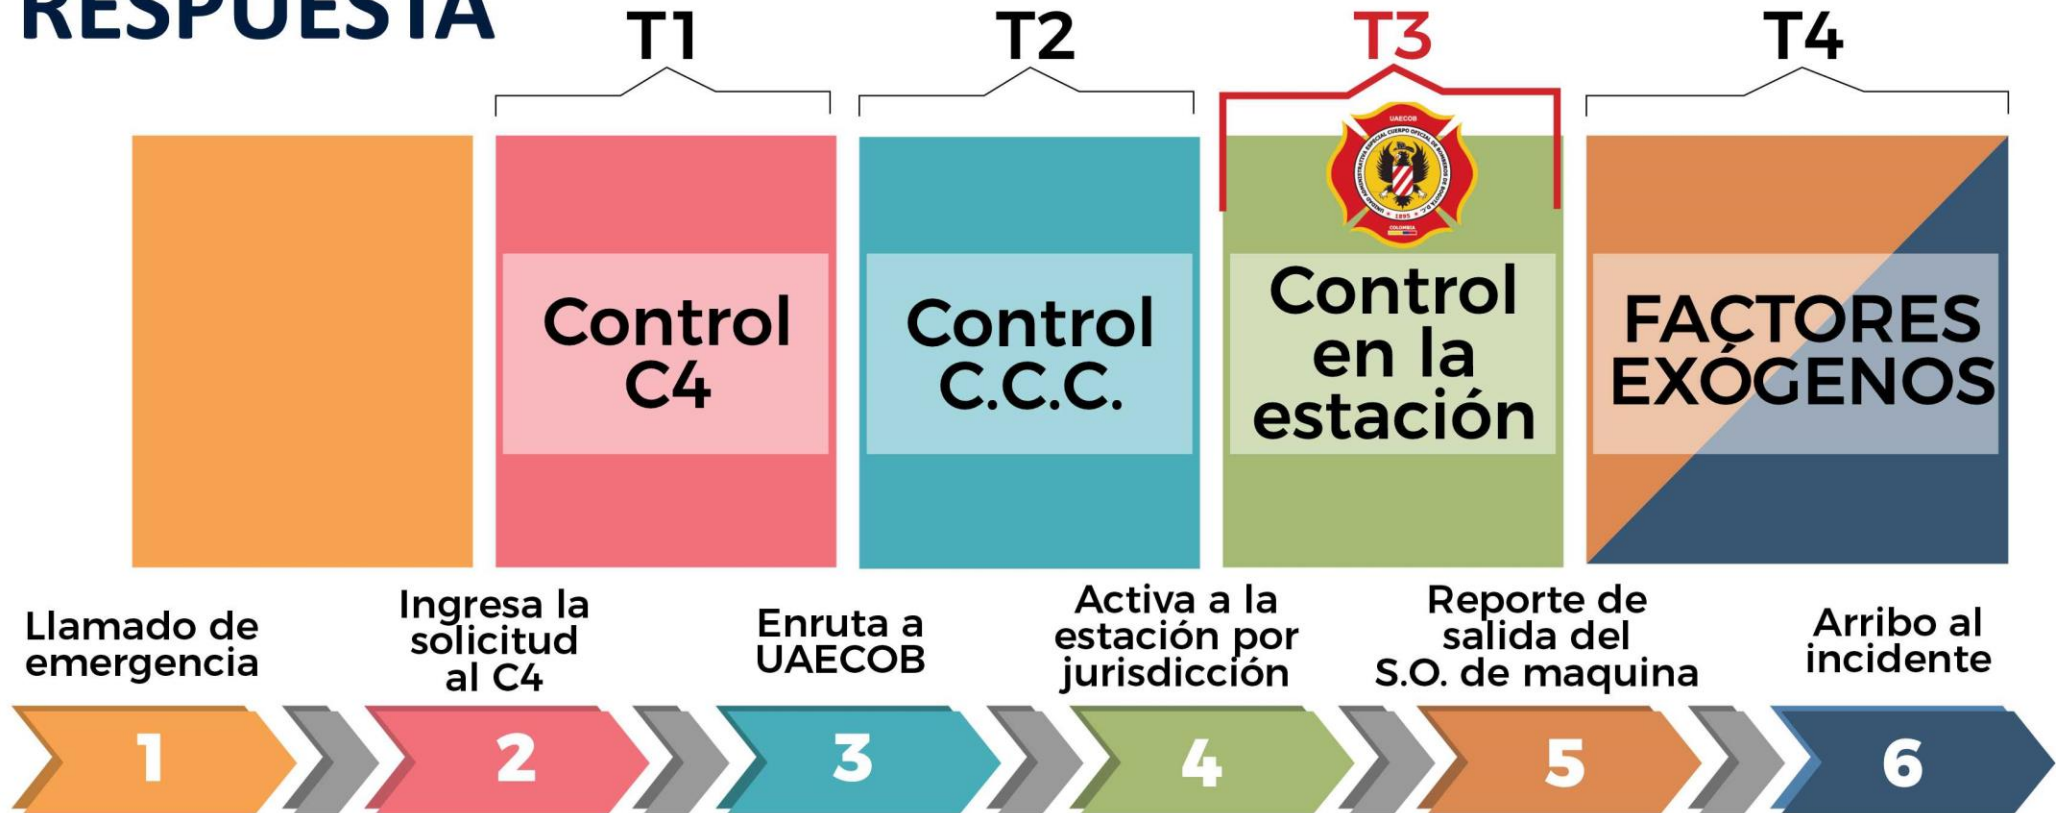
RESPUESTA

T1

T2

T3

T4

Control C4

Control C.C.C.

UAECOB

COLOMBIA

Control en la estación

FACTORES EXÓGENOS

Llamado de emergencia

Ingresa la solicitud al C4

Enruta a UAECOB

Activa a la estación por jurisdicción

Reporte de salida del S.O. de maquina

Arribo al incidente

1

2

3

4

5

6